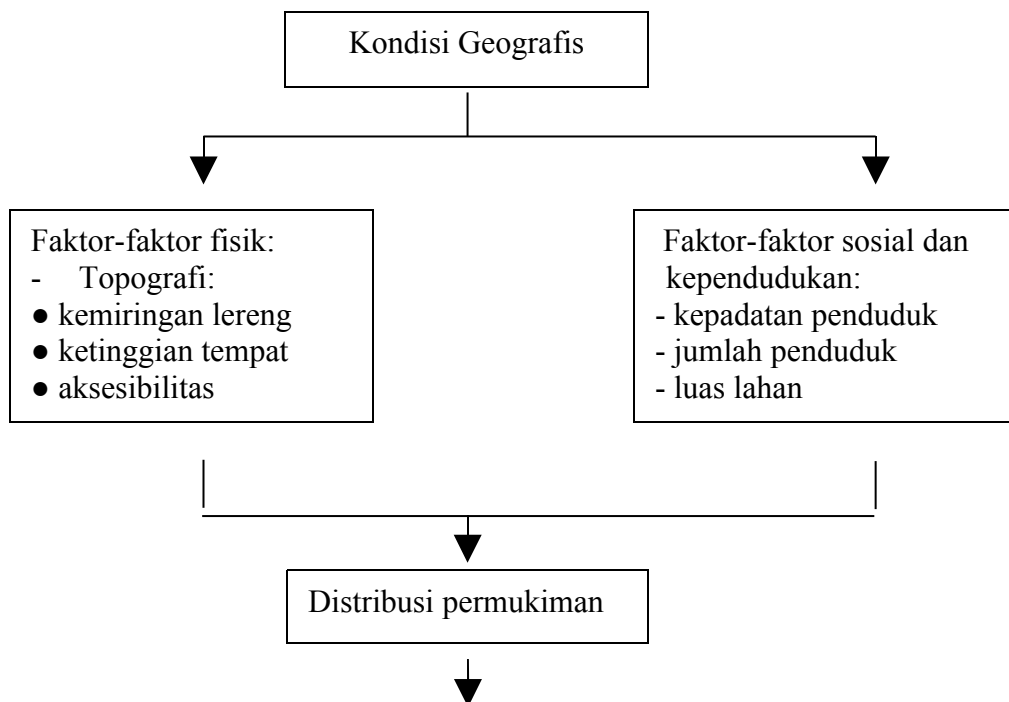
Kondisi Geografis

Faktor-faktor fisik:
- Topografi:
● kemiringan lereng
● ketinggian tempat
● aksesibilitas

Faktor-faktor sosial dan kependudukan:
- kepadatan penduduk
- jumlah penduduk
- luas lahan

Distribusi permukiman